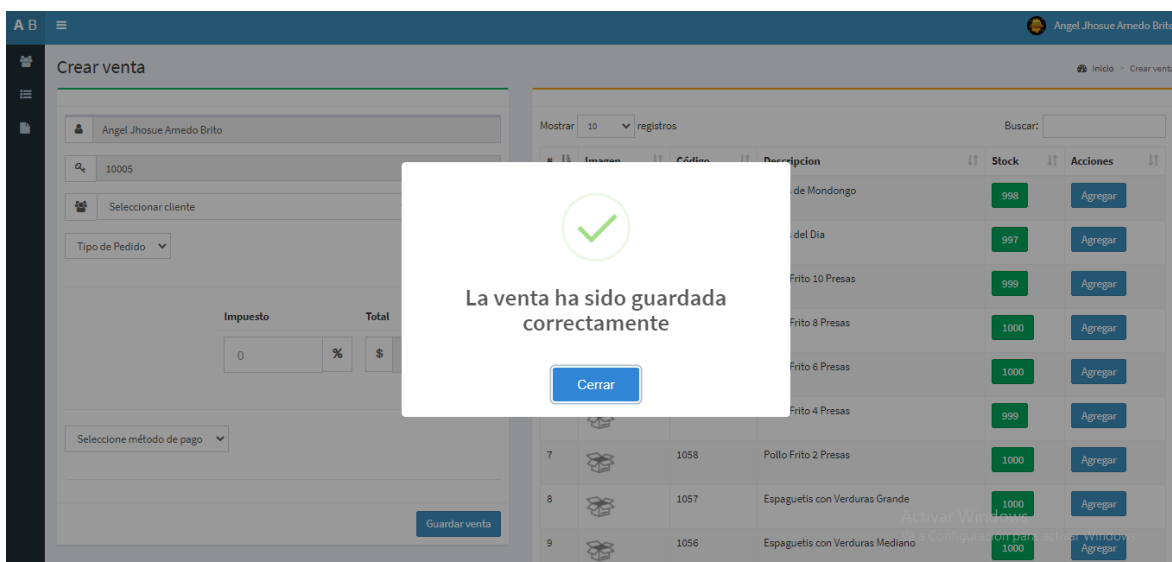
A B ≡

Angel Jhosue Arnedo Brito

Crear venta

Inicio > Crear venta

Angel Jhosue Arnedo Brito

10005

Seleccionar cliente

Tipo de Pedido

Impuesto

Total

0

%

$

Seleccione método de pago

Guardar venta

Mostrar 10 registros

Buscar:

| # | Imagen | Código | Descripcion | Stock | Acciones |
|---|---|---|---|---|---|
| | | | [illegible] de Mondongo | 998 | Agregar |
| | | | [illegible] del Dia | 997 | Agregar |
| | | | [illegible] Frito 10 Presas | 999 | Agregar |
| | | | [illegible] Frito 8 Presas | 1000 | Agregar |
| | | | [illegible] Frito 6 Presas | 1000 | Agregar |
| | | | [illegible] Frito 4 Presas | 999 | Agregar |
| 7 | | 1058 | Pollo Frito 2 Presas | 1000 | Agregar |
| 8 | | 1057 | Espaguetis con Verduras Grande | 1000 | Agregar |
| 9 | | 1056 | Espaguetis con Verduras Mediano | 1000 | Agregar |

La venta ha sido guardada correctamente

Cerrar

Activar Windows
Ve a Configuración para activar Windows.